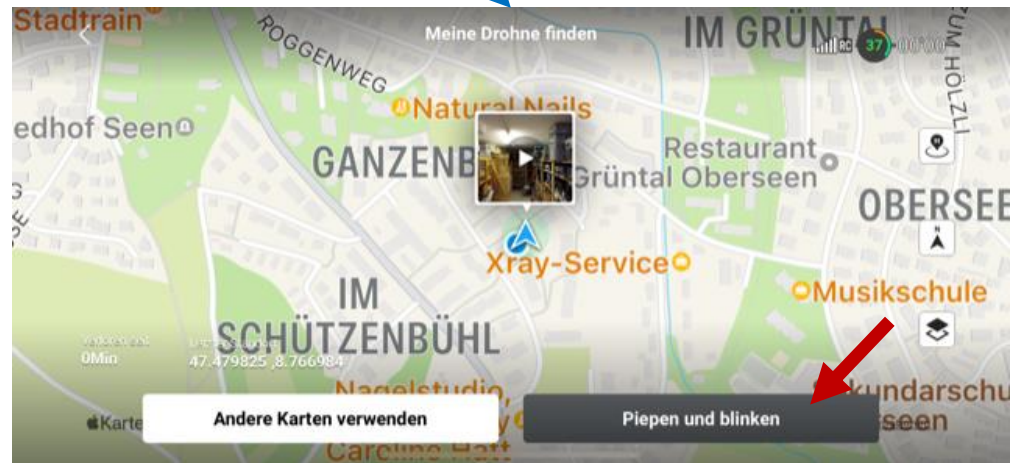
Stadtrain

Meine Drohne finden

ROGGENWEG

IM GRÜNTAL

ZUM HÖLZLI

37

Natural Nails

edhof Seen

GANZENB

Restaurant Grüntal Oberseen

OBERSEE

Xray-Service

IM SCHÜTZENBÜHL

Musikschule

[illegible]

0Min

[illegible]

47.479825, 8.766984

Nagelstudio

kundarschu

seen

Karte

Andere Karten verwenden

Piepen und blinken

Caroline Hatt